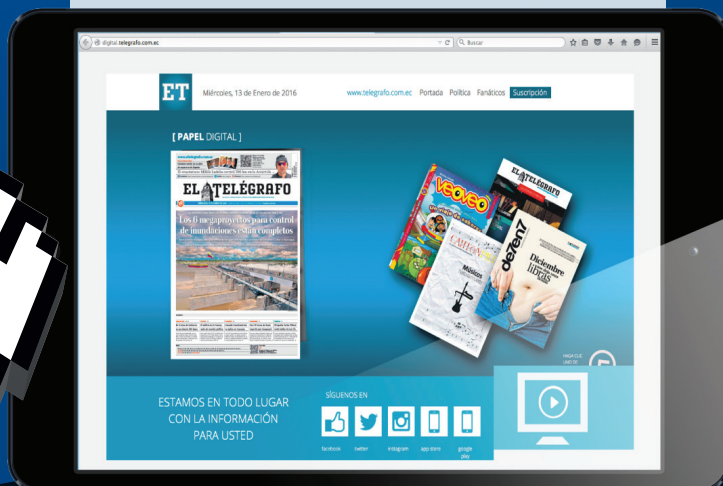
digital.telegrafo.com.ec

Buscar

ET Miércoles, 13 de Enero de 2016

www.telegrafo.com.ec Portada Política Fanáticos Suscripción

[ PAPEL DIGITAL ]

EL TELÉGRAFO

Los 6 megaproyectos para control de inundaciones están completos

Veoveo

EL TELÉGRAFO

cartón piedra

Místicos

Diciembre libras

ESTAMOS EN TODO LUGAR CON LA INFORMACIÓN PARA USTED

SÍGUENOS EN

facebook twitter instagram app store google play